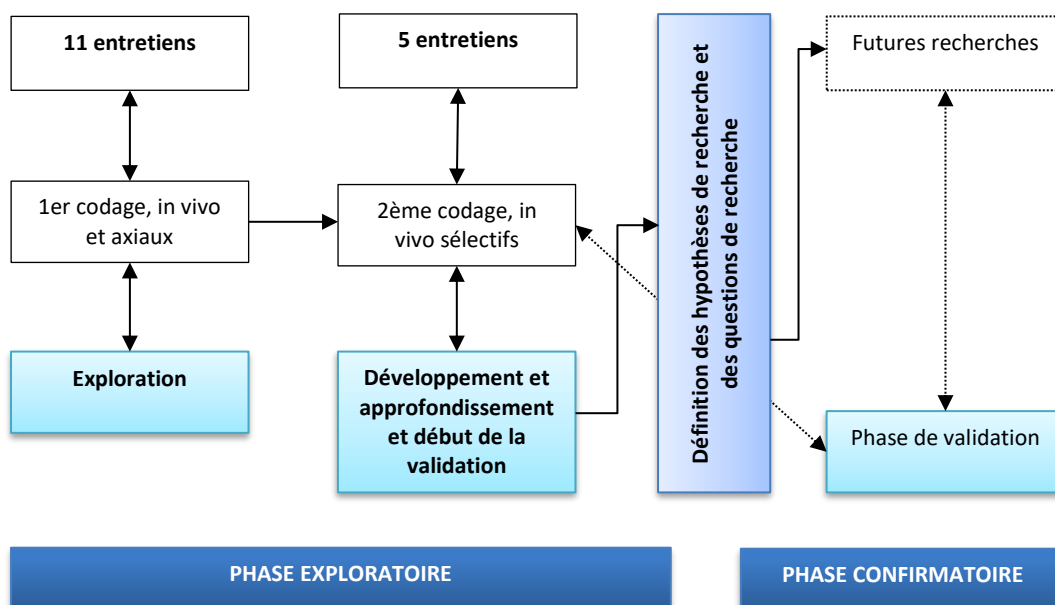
**11 entretiens**

1er codage, in vivo et axiaux

**Exploration**

**5 entretiens**

2ème codage, in vivo sélectifs

**Développement et approfondissement et début de la validation**

**Définition des hypothèses de recherche et des questions de recherche**

Futures recherches

Phase de validation

**PHASE EXPLORATOIRE**

**PHASE CONFIRMATOIRE**